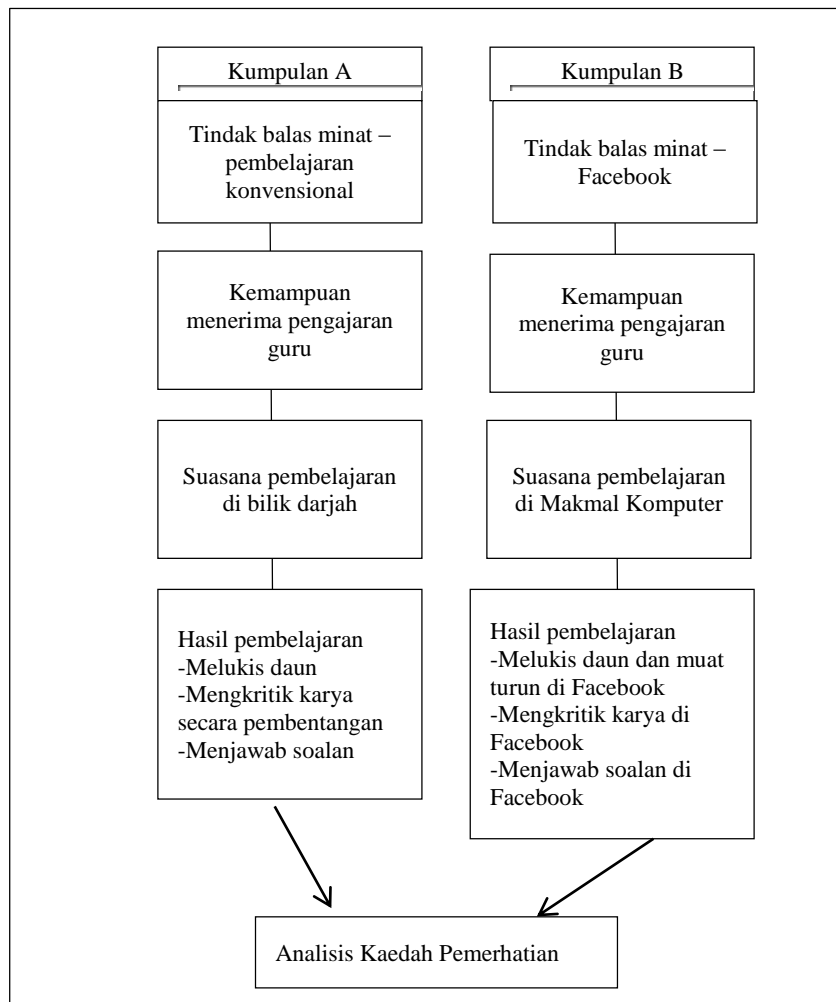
Kumpulan A

Tindak balas minat – pembelajaran konvensional

Kemampuan menerima pengajaran guru

Suasana pembelajaran di bilik darjah

Hasil pembelajaran
-Melukis daun
-Mengkritik karya secara pembentangan
-Menjawab soalan

Kumpulan B

Tindak balas minat – Facebook

Kemampuan menerima pengajaran guru

Suasana pembelajaran di Makmal Komputer

Hasil pembelajaran
-Melukis daun dan muat turun di Facebook
-Mengkritik karya di Facebook
-Menjawab soalan di Facebook

Analisis Kaedah Pemerhatian